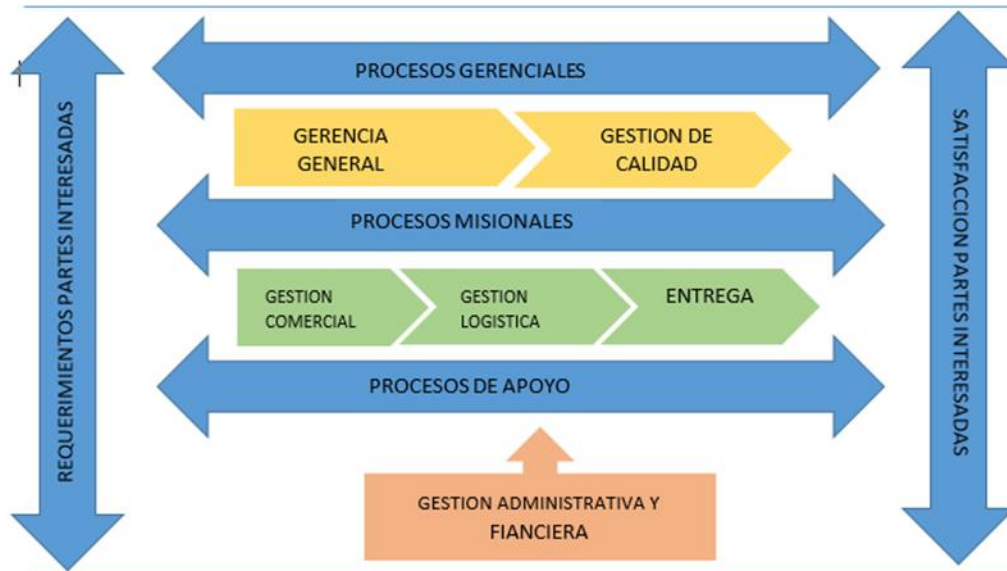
REQUERIMIENTOS PARTES INTERESADAS

PROCESOS GERENCIALES

GERENCIA GENERAL

GESTION DE CALIDAD

PROCESOS MISIONALES

GESTION COMERCIAL

GESTION LOGISTICA

ENTREGA

PROCESOS DE APOYO

GESTION ADMINISTRATIVA Y FIANCIERA

SATISFACCION PARTES INTERESADAS